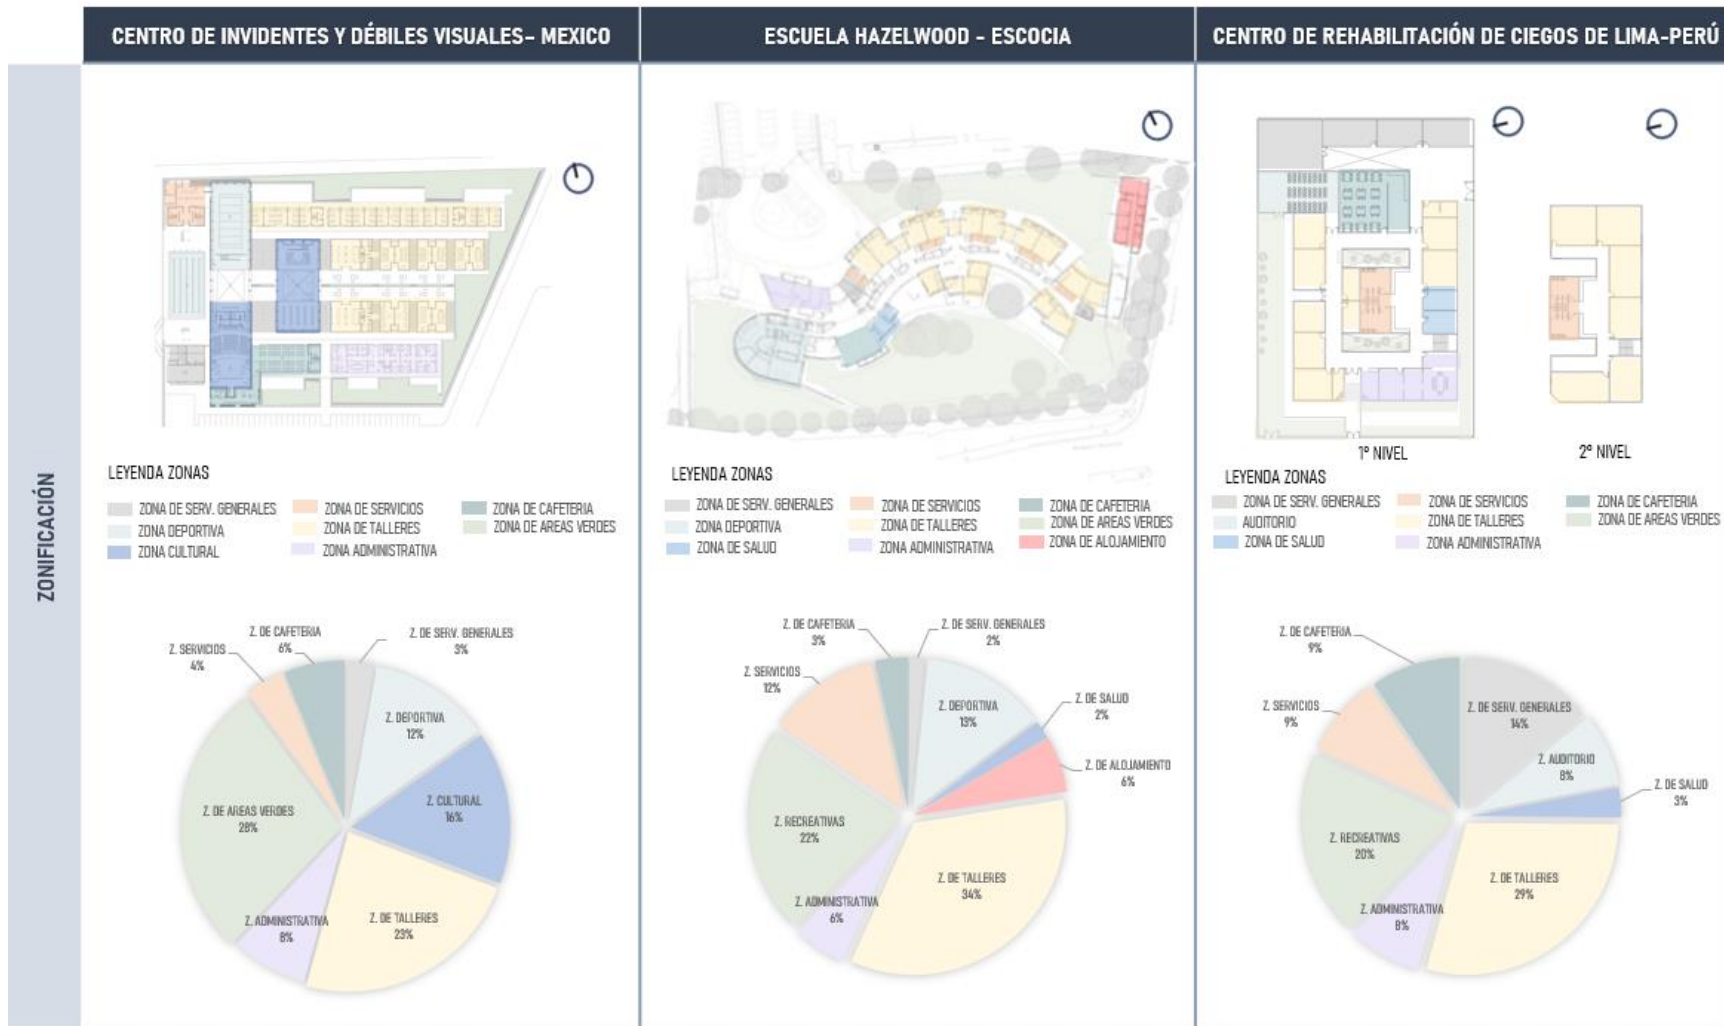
CENTRO DE INVIDENTES Y DÉBILES VISUALES- MEXICO

ESCUELA HAZELWOOD - ESCOCIA

CENTRO DE REHABILITACIÓN DE CIEGOS DE LIMA-PERÚ

ZONIFICACIÓN

LEYENDA ZONAS
ZONA DE SERV. GENERALES
ZONA DEPORTIVA
ZONA CULTURAL
ZONA DE SERVICIOS
ZONA DE TALLERES
ZONA ADMINISTRATIVA
ZONA DE CAFETERIA
ZONA DE AREAS VERDES

Z. DE CAFETERIA 6%
Z. DE SERV. GENERALES 3%
Z. SERVICIOS 4%
Z. DEPORTIVA 12%
Z. CULTURAL 16%
Z. DE AREAS VERDES 28%
Z. ADMINISTRATIVA 8%
Z. DE TALLERES 23%

LEYENDA ZONAS
ZONA DE SERV. GENERALES
ZONA DEPORTIVA
ZONA DE SALUD
ZONA DE SERVICIOS
ZONA DE TALLERES
ZONA ADMINISTRATIVA
ZONA DE CAFETERIA
ZONA DE AREAS VERDES
ZONA DE ALOJAMIENTO

Z. DE CAFETERIA 3%
Z. DE SERV. GENERALES 2%
Z. SERVICIOS 12%
Z. DEPORTIVA 13%
Z. DE SALUD 2%
Z. DE ALOJAMIENTO 6%
Z. RECREATIVAS 22%
Z. ADMINISTRATIVA 6%
Z. DE TALLERES 34%

1° NIVEL
2° NIVEL

LEYENDA ZONAS
ZONA DE SERV. GENERALES
AUDITORIO
ZONA DE SALUD
ZONA DE SERVICIOS
ZONA DE TALLERES
ZONA ADMINISTRATIVA
ZONA DE CAFETERIA
ZONA DE AREAS VERDES

Z. DE CAFETERIA 9%
Z. SERVICIOS 9%
Z. DE SERV. GENERALES 14%
Z. AUDITORIO 8%
Z. DE SALUD 3%
Z. RECREATIVAS 20%
Z. ADMINISTRATIVA 8%
Z. DE TALLERES 29%